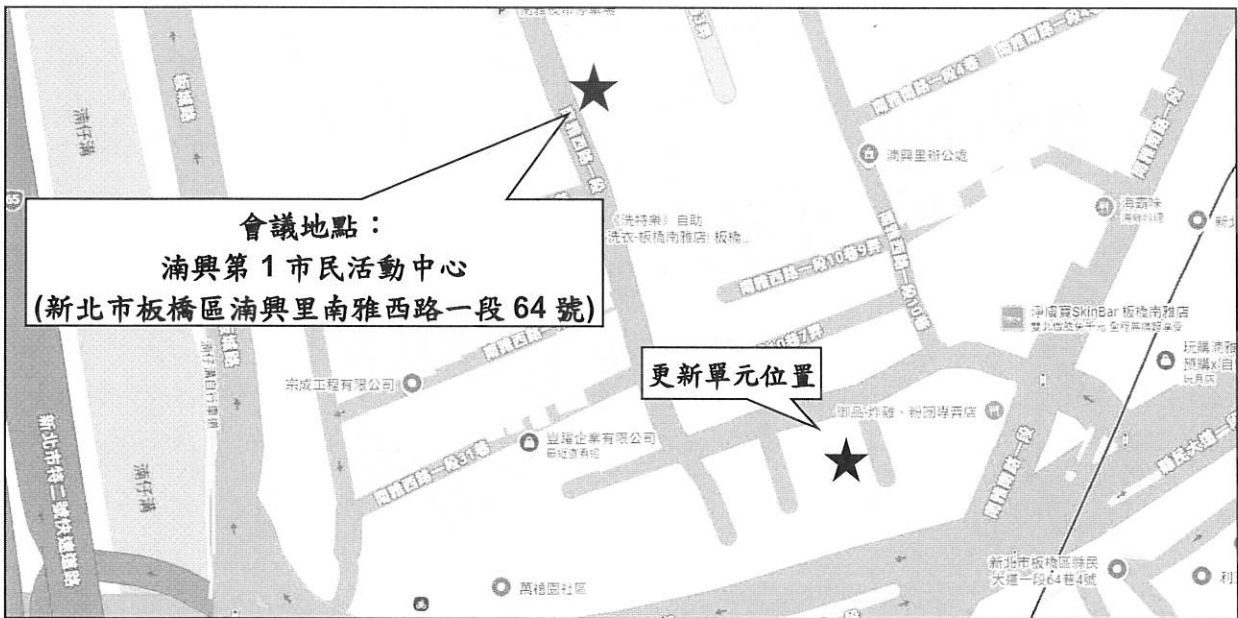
會議地點：
湳興第 1 市民活動中心
(新北市板橋區湳興里南雅西路一段 64 號)

更新單元位置

湳仔溝

湳興里辦公處

《洗特樂》自助洗衣-板橋南雅店 板橋...

南雅西路一段10巷9弄

南雅西路一段10巷

淨膚寶SkinBar 板橋南雅店

宗成工程有限公司

豐瑞企業有限公司

御品炸雞、粉圓專賣店

湳仔溝

萬穗園社區

新北市板橋區縣民大道一段64巷4號

玩購

海霸味

新北市特二號快速道路

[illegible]